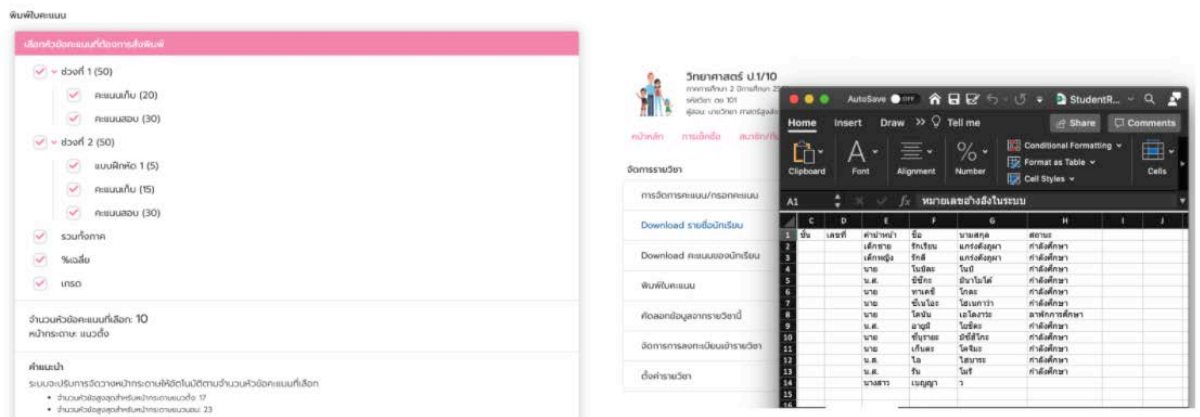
พิมพ์ใบคะแนน

เลือกหัวข้อคะแนนที่ต้องการสั่งพิมพ์

ช่วงที่ 1 (50)
คะแนนเก็บ (20)
คะแนนสอบ (30)
ช่วงที่ 2 (50)
แบบฝึกหัด 1 (5)
คะแนนเก็บ (15)
คะแนนสอบ (30)
รวมทั้งภาค
%เฉลี่ย
เกรด

จำนวนหัวข้อคะแนนที่เลือก: 10
หน้ากระดาษ: แนวตั้ง

คำแนะนำ
ระบบจะปรับการจัดวางหน้ากระดาษให้อัตโนมัติตามจำนวนหัวข้อคะแนนที่เลือก
• จำนวนหัวข้อสูงสุดสำหรับหน้ากระดาษแนวตั้ง: 17
• จำนวนหัวข้อสูงสุดสำหรับหน้ากระดาษแนวนอน: 23

วิทยาศาสตร์ ป.1/10
ภาคการศึกษา 2 ปีการศึกษา 2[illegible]
รหัสวิชา: ว 101
ผู้สอน: นายวิทยา ศาสตร์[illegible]

หน้าหลัก การเช็คชื่อ สมาชิก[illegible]

จัดการรายวิชา
การจัดการคะแนน/กรอกคะแนน
Download รายชื่อนักเรียน
Download คะแนนของนักเรียน
พิมพ์ใบคะแนน
คัดลอกข้อมูลจากรายวิชานี้
จัดการการลงทะเบียนเข้ารายวิชา
ตั้งค่ารายวิชา

AutoSave OFF StudentR...
Home Insert Draw Tell me Share Comments
Clipboard Font Alignment Number Conditional Formatting Format as Table Cell Styles Cells
A1 fx หมายเลขอ้างอิงในระบบ

| | C | D | E | F | G | H | I | J |
|---|---|---|---|---|---|---|---|---|
| 1 | ชั้น | เลขที่ | คำนำหน้า | ชื่อ | นามสกุล | สถานะ | | |
| 2 | | | เด็กชาย | รักเรียน | แกร่งดีสูตร | กำลังศึกษา | | |
| 3 | | | เด็กหญิง | รักดี | แกร่งดีสูตร | กำลังศึกษา | | |
| 4 | | | นาย | โนบิตะ | โนบิ | กำลังศึกษา | | |
| 5 | | | น.ส. | ชิซึกะ | มินาโมโตะ | กำลังศึกษา | | |
| 6 | | | นาย | ทาเคชิ | โกดะ | กำลังศึกษา | | |
| 7 | | | นาย | ซึเนโอะ | โฮเนคาว่า | กำลังศึกษา | | |
| 8 | | | นาย | โคนัน | เอโดงาวะ | ลาพักการศึกษา | | |
| 9 | | | น.ส. | ฮายูมิ | โยชิดะ | กำลังศึกษา | | |
| 10 | | | นาย | ชินุรายะ | มิซึฮิโกะ | กำลังศึกษา | | |
| 11 | | | นาย | เก็นตะ | โคจิมะ | กำลังศึกษา | | |
| 12 | | | น.ส. | ไอ | ไฮบาระ | กำลังศึกษา | | |
| 13 | | | น.ส. | รัน | โมริ | กำลังศึกษา | | |
| 14 | | | นางสาว | เบญญา | ว | | | |
| 15 | | | | | | | | |